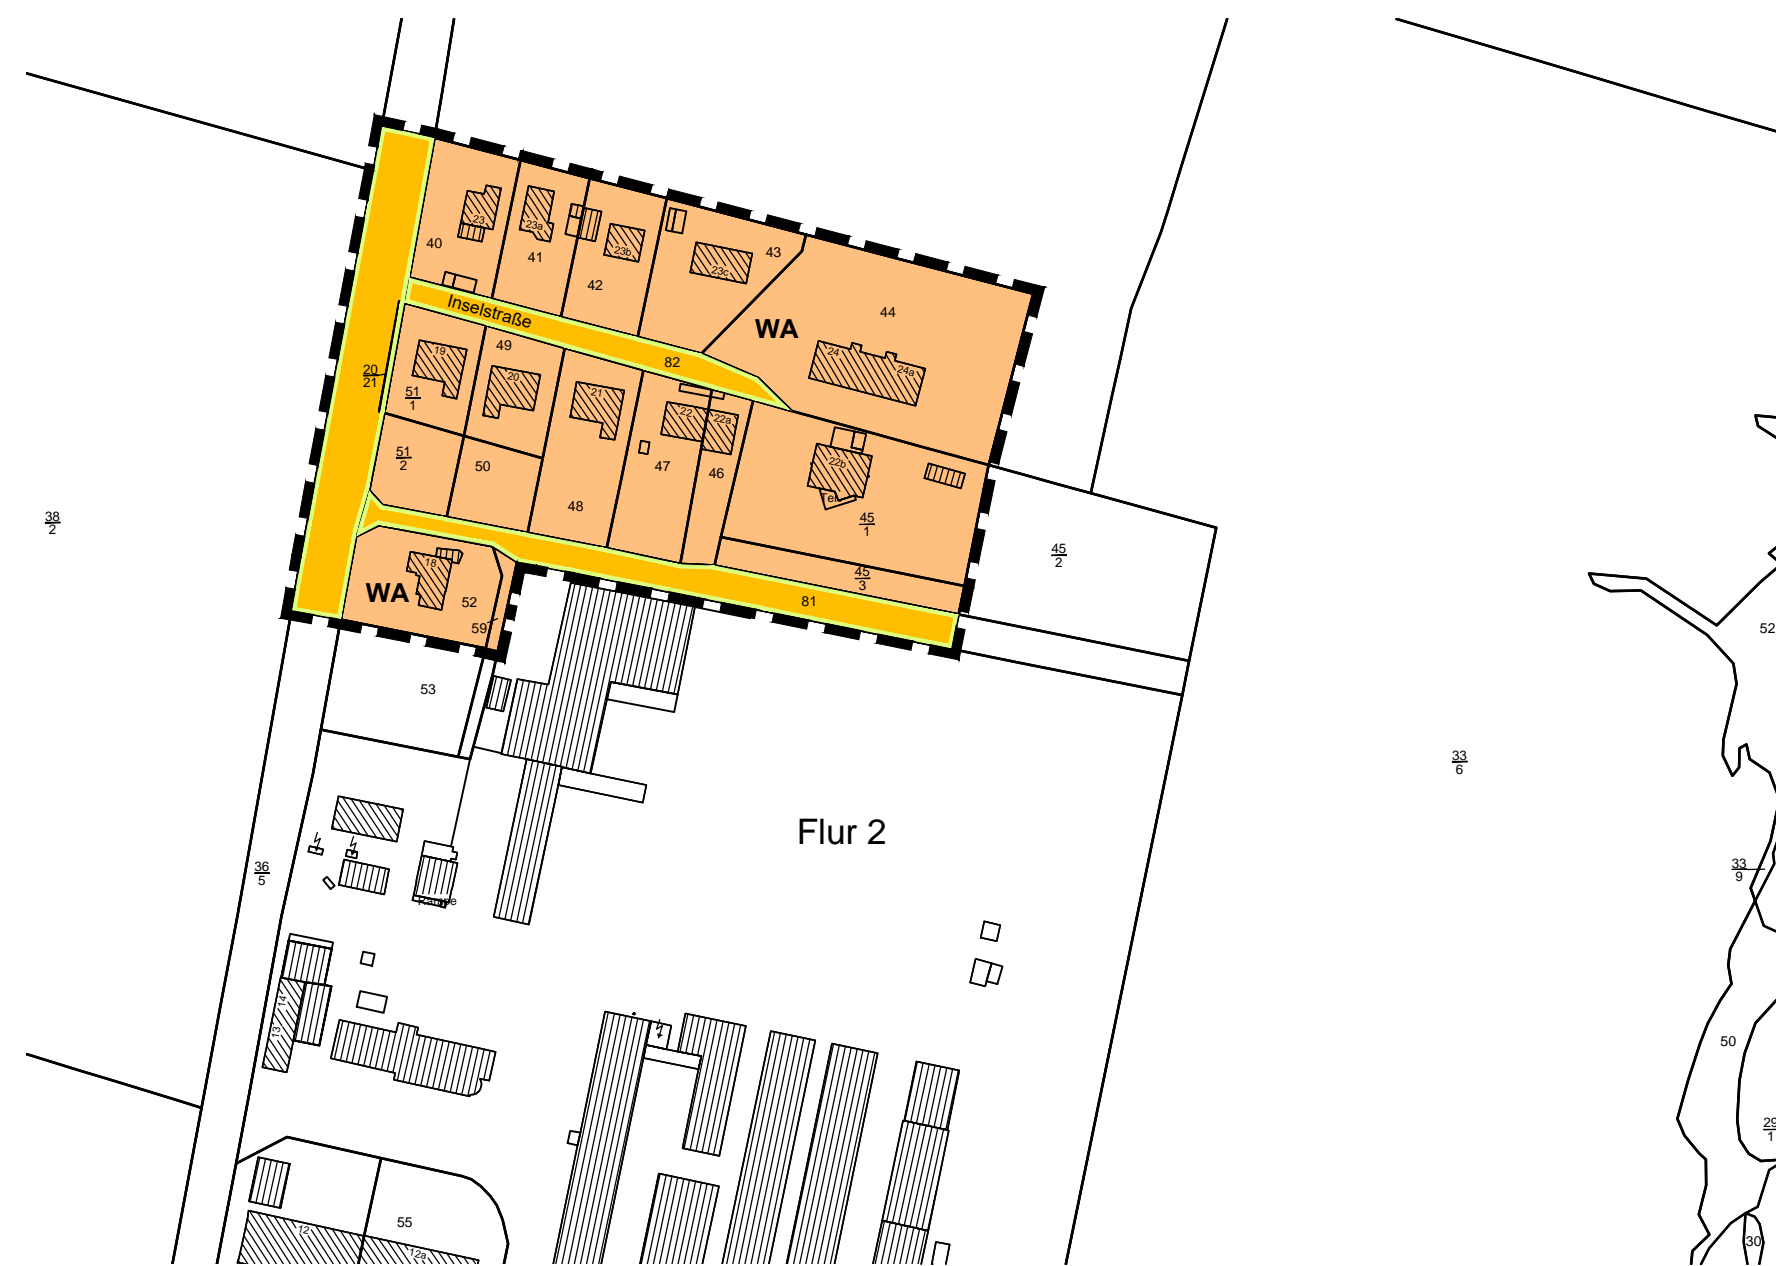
23
23a
23b
23c
40
41
42
43
44
Inselstraße
WA
82
49
19
20
21
22
22a
24
24a
$\frac{20}{21}$
$\frac{51}{1}$
$\frac{51}{2}$
50
48
47
46
22b
$\frac{45}{1}$
$\frac{45}{2}$
$\frac{45}{3}$
$\frac{38}{2}$
18
WA
52
59
81
53
Flur 2
$\frac{36}{5}$
Rampe
$\frac{33}{6}$
$\frac{33}{9}$
52
50
$\frac{29}{1}$
30
14
13
55
12
12a